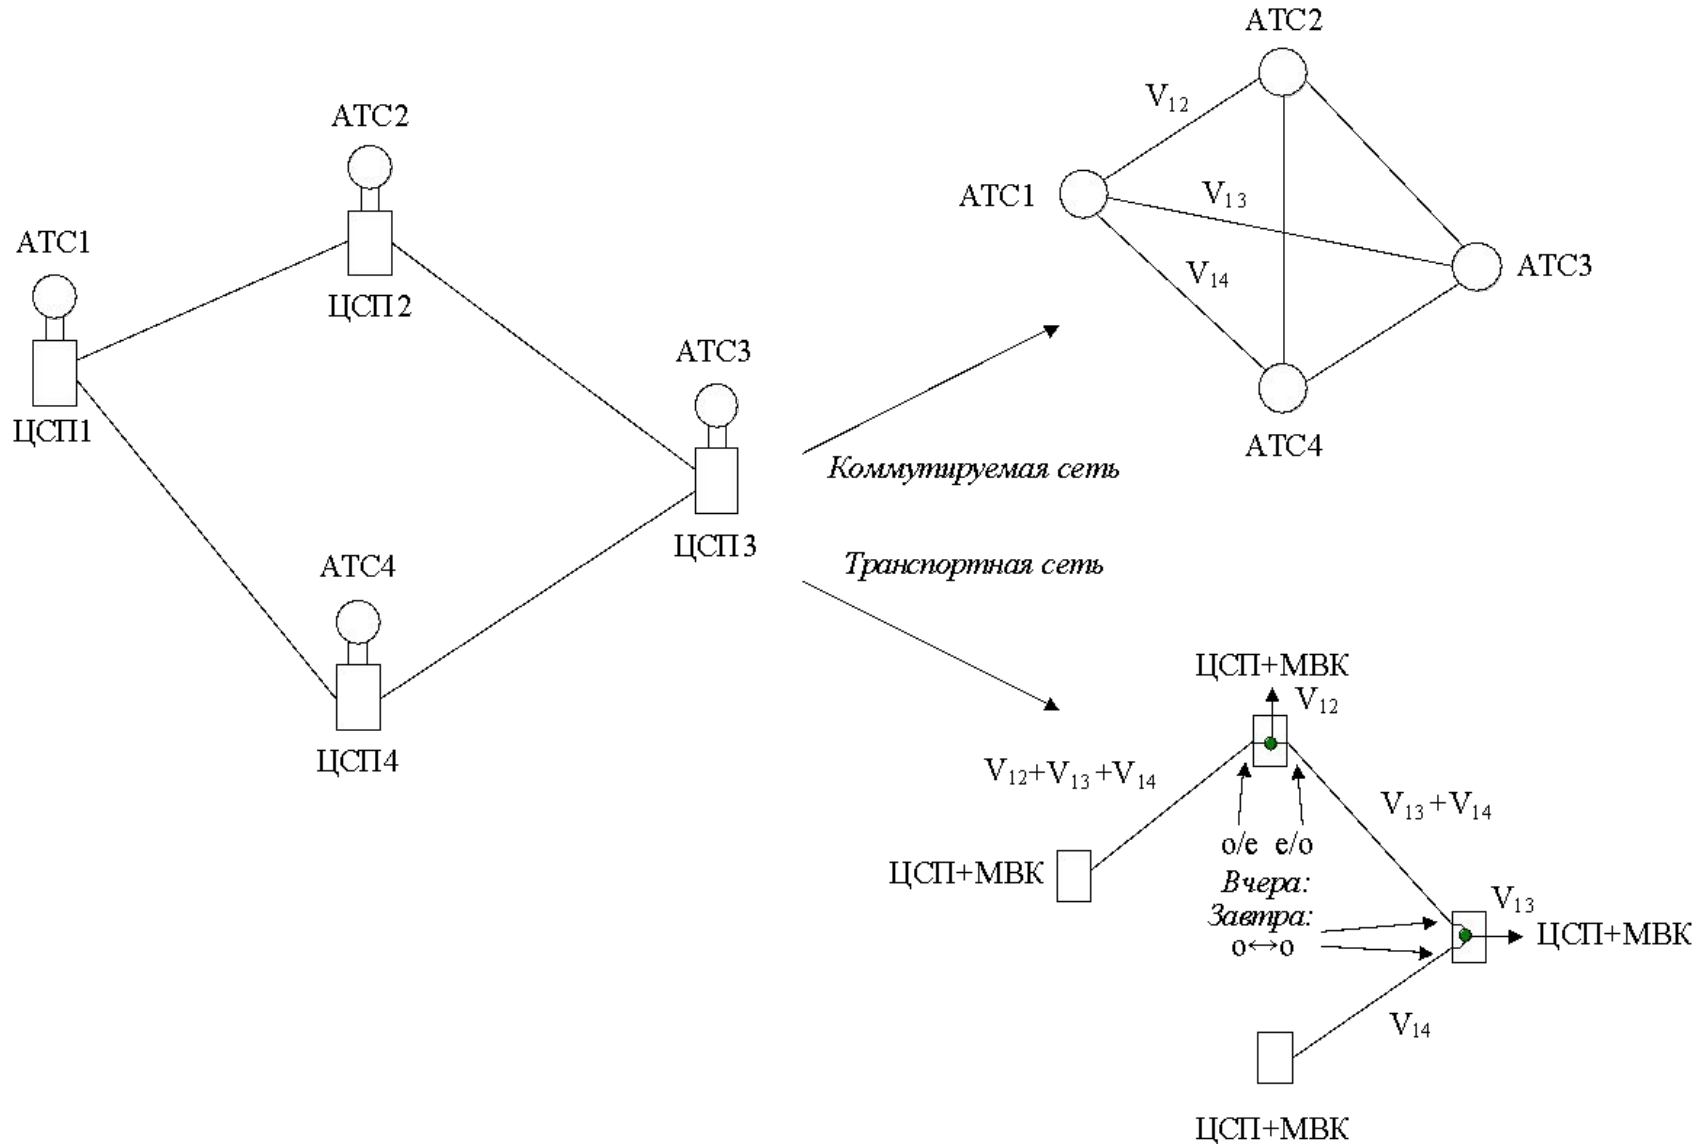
АТС2
АТС1
ЦСП2
АТС3
ЦСП1
ЦСП3
АТС4
ЦСП4

АТС2
$V_{12}$
АТС1
$V_{13}$
$V_{14}$
АТС3
АТС4

Коммутируемая сеть

Транспортная сеть

ЦСП+МВК
$V_{12}$
$V_{12}+V_{13}+V_{14}$
$V_{13}+V_{14}$
о/е е/о
ЦСП+МВК
Вчера:
Завтра:
о↔о
$V_{13}$
ЦСП+МВК
$V_{14}$
ЦСП+МВК